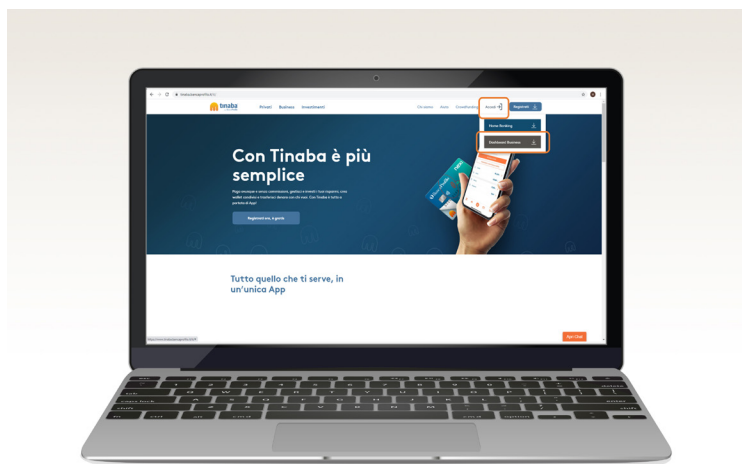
tinaba

Privati Business Investimenti

Chi siamo Aiuto Crowdfunding Accedi Registrati

Home Banking

Piattaforma Business

Con Tinaba è più semplice

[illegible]

Registrati ora, è gratis

Tutto quello che ti serve, in un'unica App